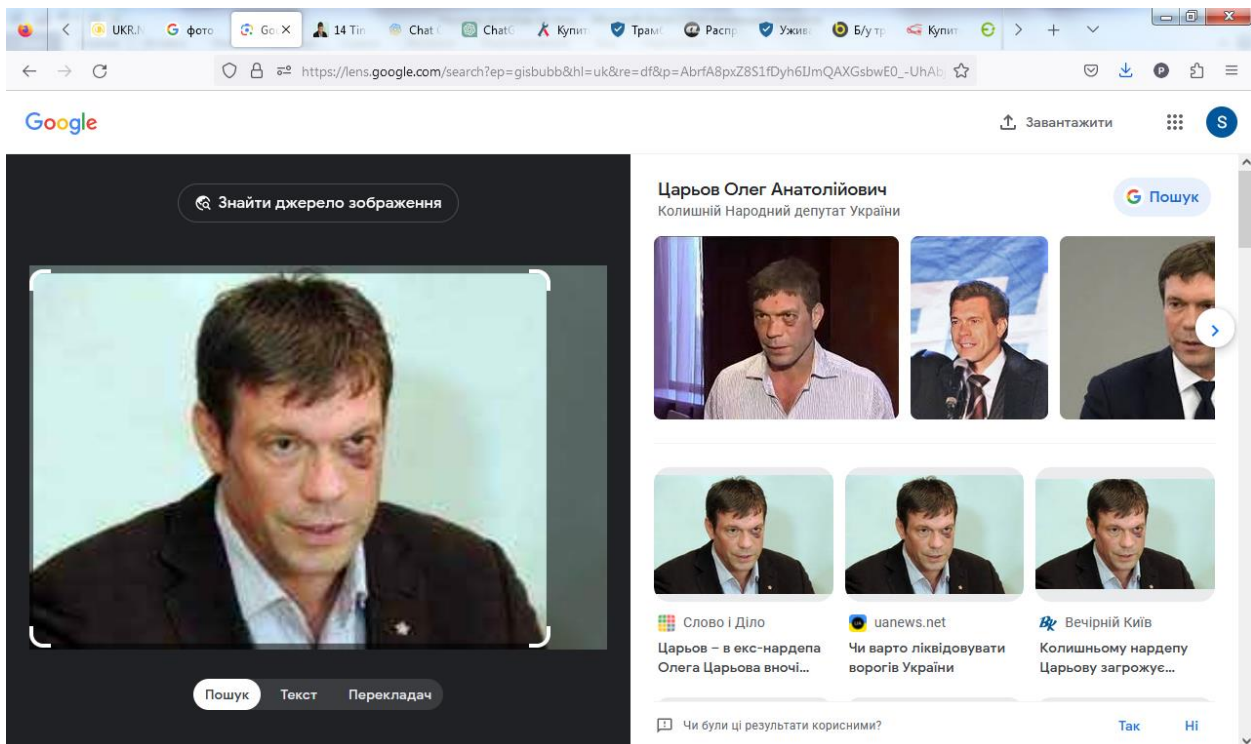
UKR.N | фото | Go | 14 Tin | Chat | ChatG | Купит | Трам | Распр | Ужив | Б/у тр | Купит

https://lens.google.com/search?ep=gisbubb&hl=uk&re=df&p=AbrfA8pxZ8S1fDyh6IJmQAXGsbwE0_-UhAb

Google

Завантажити

S

Знайти джерело зображення

Пошук Текст Перекладач

Царьов Олег Анатолійович
Колишній Народний депутат України

Пошук

Слово і Діло
Царьов – в екс-нардепа Олега Царьова вночі...

uanews.net
Чи варто ліквідовувати ворогів України

Вечірній Київ
Колишньому нардепу Царьову загрожує...

Чи були ці результати корисними?

Так

Ні